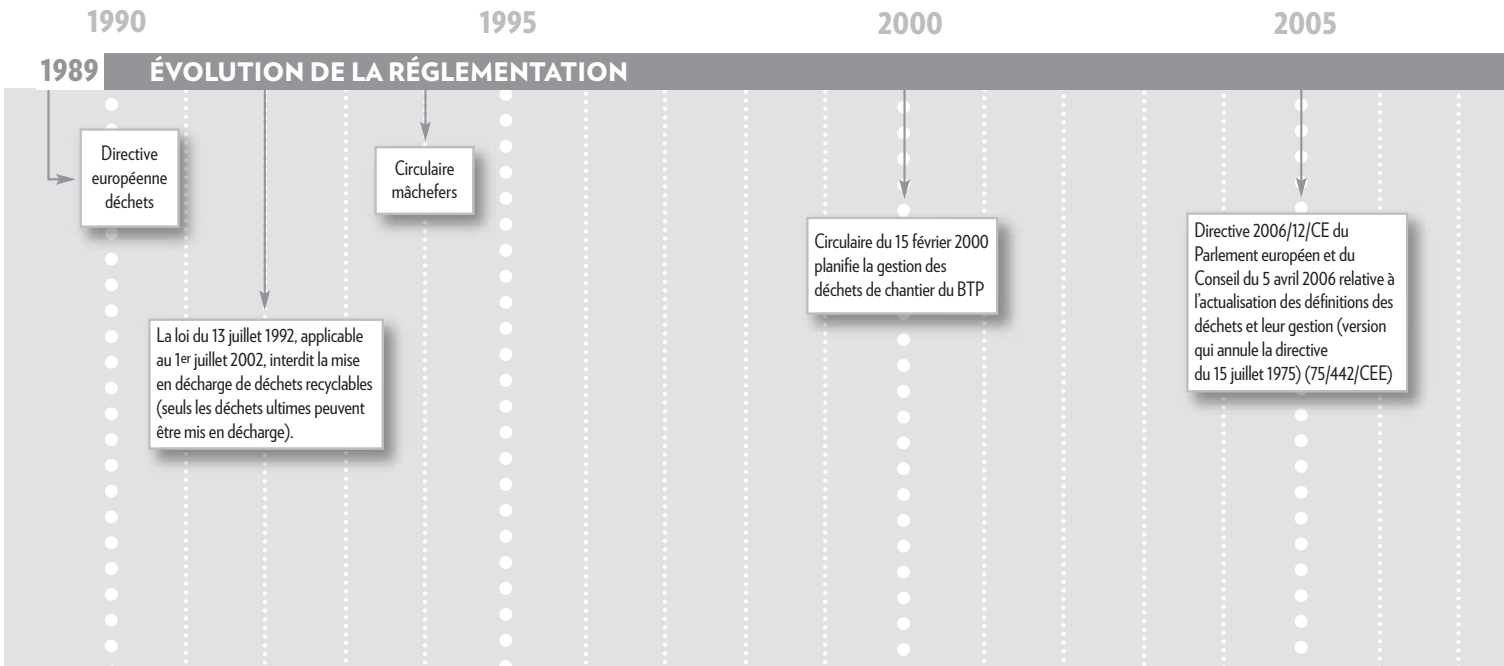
1990 1995 2000 2005

1989 ÉVOLUTION DE LA RÉGLEMENTATION

Directive européenne déchets

Circulaire mâchefers

La loi du 13 juillet 1992, applicable au 1$^{er}$ juillet 2002, interdit la mise en décharge de déchets recyclables (seuls les déchets ultimes peuvent être mis en décharge).

Circulaire du 15 février 2000 planifie la gestion des déchets de chantier du BTP

Directive 2006/12/CE du Parlement européen et du Conseil du 5 avril 2006 relative à l'actualisation des définitions des déchets et leur gestion (version qui annule la directive du 15 juillet 1975) (75/442/CEE)